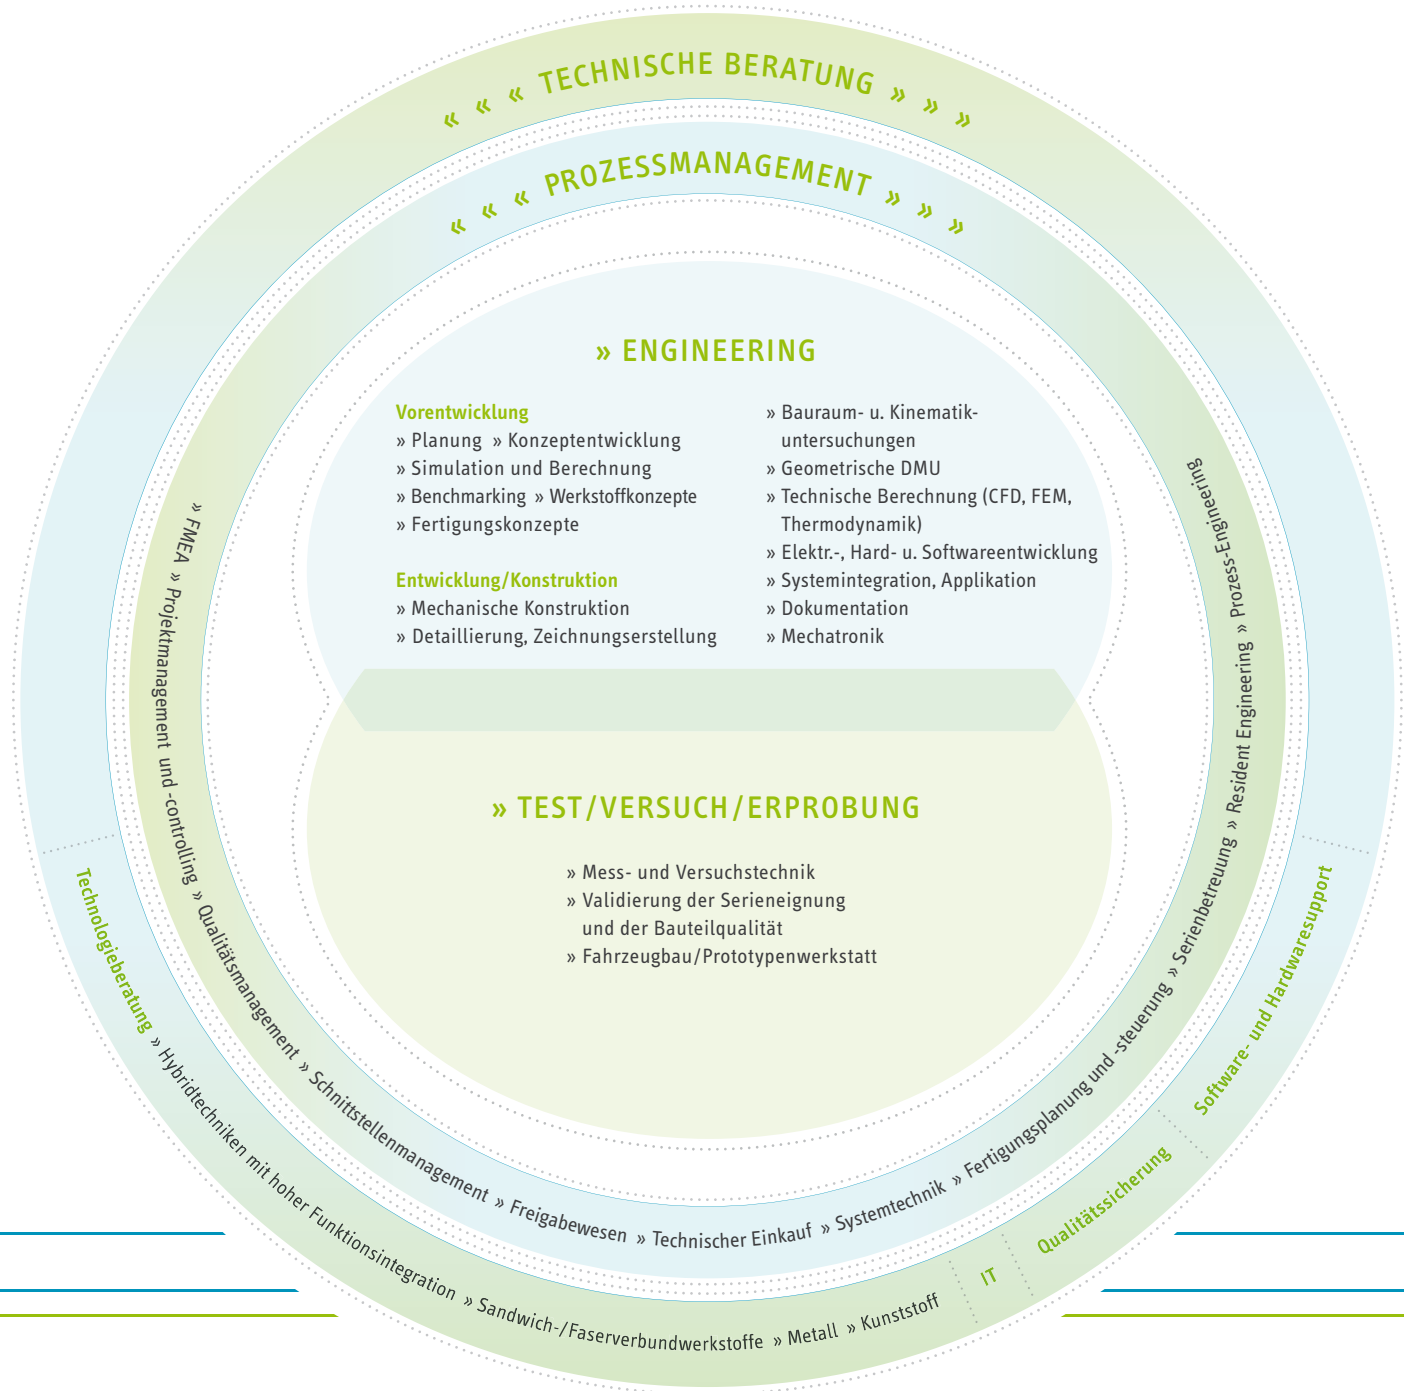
« « « TECHNISCHE BERATUNG » » »

« « « PROZESSMANAGEMENT » » »

» ENGINEERING

Vorentwicklung
» Planung » Konzeptentwicklung
» Simulation und Berechnung
» Benchmarking » Werkstoffkonzepte
» Fertigungskonzepte

Entwicklung/Konstruktion
» Mechanische Konstruktion
» Detaillierung, Zeichnungserstellung

» Bauraum- u. Kinematikuntersuchungen
» Geometrische DMU
» Technische Berechnung (CFD, FEM, Thermodynamik)
» Elektr.-, Hard- u. Softwareentwicklung
» Systemintegration, Applikation
» Dokumentation
» Mechatronik

» TEST/VERSUCH/ERPROBUNG

» Mess- und Versuchstechnik
» Validierung der Serieneignung und der Bauteilqualität
» Fahrzeugbau/Prototypenwerkstatt

» FMEA » Projektmanagement und -controlling » Qualitätsmanagement » Schnittstellenmanagement » Freigabewesen » Technischer Einkauf » Systemtechnik » Fertigungsplanung und -steuerung » Serienbetreuung » Resident Engineering » Prozess-Engineering

Technologieberatung » Hybridtechniken mit hoher Funktionsintegration » Sandwich-/Faserverbundwerkstoffe » Metall » Kunststoff

IT

Qualitätssicherung

Software- und Hardwaresupport